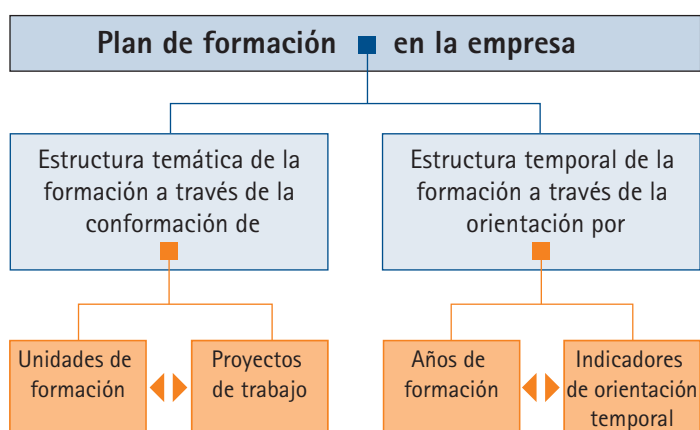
Plan de formación en la empresa

Estructura temática de la formación a través de la conformación de

Estructura temporal de la formación a través de la orientación por

Unidades de formación

Proyectos de trabajo

Años de formación

Indicadores de orientación temporal